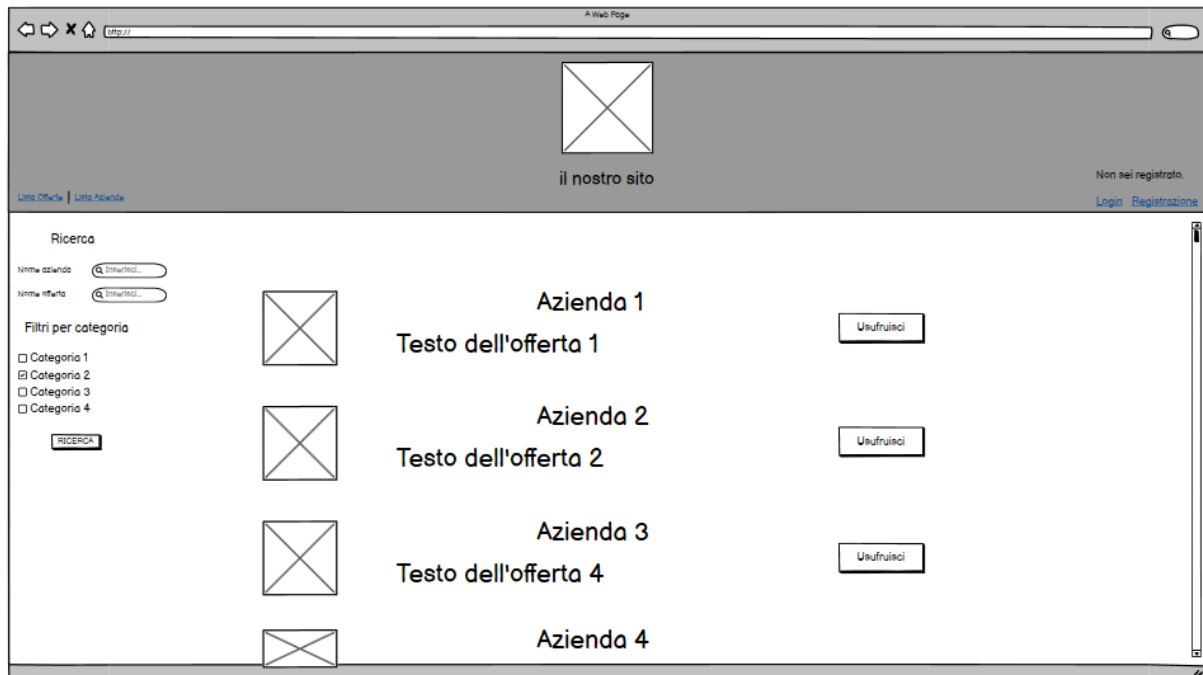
A Web Page

http://

il nostro sito

Lista Offerte | Lista Aziende

Non sei registrato.

Login Registrazione

Ricerca

Nome azienda Inserisci...

Nome offerta Inserisci...

Filtri per categoria

☐ Categoria 1
☑ Categoria 2
☐ Categoria 3
☐ Categoria 4

RICERCA

Azienda 1

Testo dell'offerta 1

Usufruisci

Azienda 2

Testo dell'offerta 2

Usufruisci

Azienda 3

Testo dell'offerta 4

Usufruisci

Azienda 4